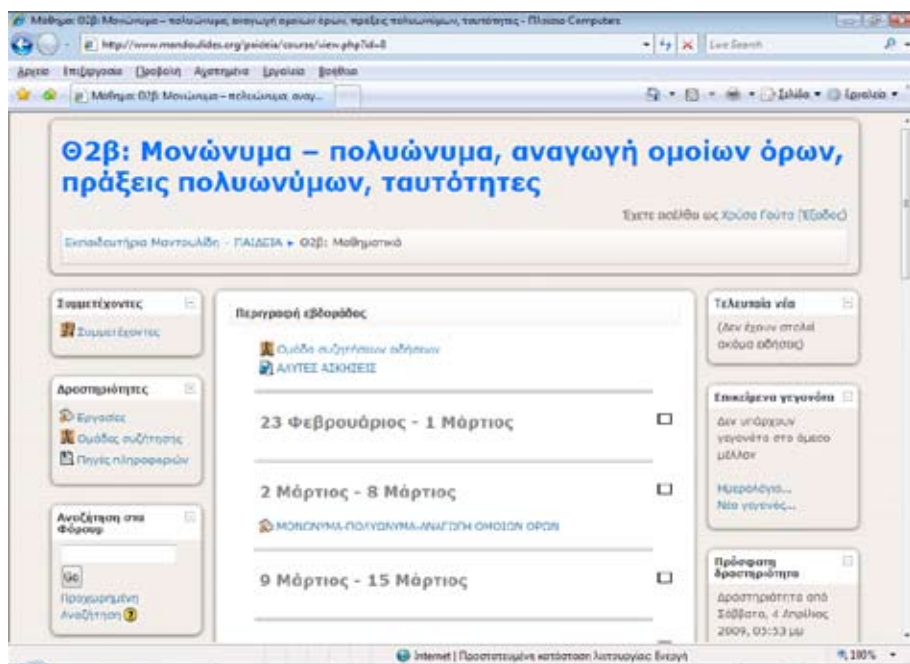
Μάθημα: Θ2β: Μονώνυμα – πολυώνυμα, αναγωγή ομοίων όρων, πράξεις πολυωνύμων, ταυτότητες - Plaisio Computers

http://www.mendoulides.org/paideia/course/view.php?id=8

Live Search

Αρχείο Επεξεργασία Προβολή Αγαπημένα Εργαλεία Βοήθεια

Μάθημα: Θ2β: Μονώνυμα – πολυώνυμα, αναγ...

Σελίδα Εργαλεία

Θ2β: Μονώνυμα – πολυώνυμα, αναγωγή ομοίων όρων, πράξεις πολυωνύμων, ταυτότητες

Έχετε εισέλθει ως Χρύσα Γούτα (Έξοδος)

Εκπαιδευτήρια Μαντουλίδη ► ΠΑΙΔΕΙΑ ► Θ2β: Μαθηματικά

Συμμετέχοντες

Συμμετέχοντες

Δραστηριότητες

Εργασίες

Ομάδες συζήτησης

Πηγές πληροφοριών

Αναζήτηση στα Φόρουμ

Go

Προχωρημένη Αναζήτηση

Περιγραφή εβδομάδας

Ομάδα συζητήσεων αθήσεων

ΛΥΤΕΣ ΑΣΚΗΣΕΙΣ

23 Φεβρουάριος - 1 Μάρτιος

2 Μάρτιος - 8 Μάρτιος

ΜΟΝΩΝΥΜΑ-ΠΟΛΥΩΝΥΜΑ-ΑΝΑΓΩΓΗ ΟΜΟΙΩΝ ΟΡΩΝ

9 Μάρτιος - 15 Μάρτιος

Τελευταία νέα

(Δεν έχουν σταλεί ακόμα αθήσεις)

Επικείμενα γεγονότα

Δεν υπάρχουν γεγονότα στο άμεσο μέλλον

Ημερολόγιο...

Νέο γεγονός...

Πρόσφατη δραστηριότητα

Δραστηριότητα από Σάββατο, 4 Απρίλιος 2009, 05:53 μμ

Internet | Προστατευμένη κατάσταση λειτουργίας: Ενεργή

100%